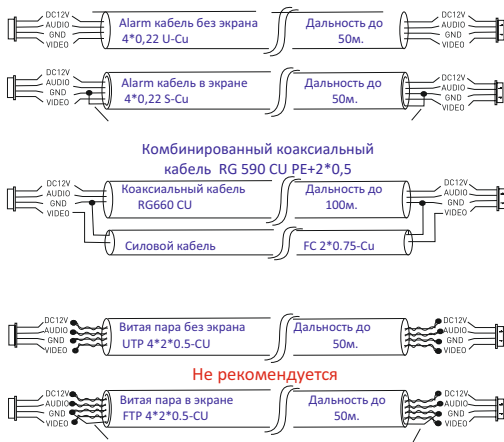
DC12V
AUDIO
GND
VIDEO
Alarm кабель без экрана
4*0,22 U-Cu
Дальность до
50м.
DC12V
AUDIO
GND
VIDEO

DC12V
AUDIO
GND
VIDEO
Alarm кабель в экране
4*0,22 S-Cu
Дальность до
50м.
DC12V
AUDIO
GND
VIDEO

Комбинированный коаксиальный кабель RG 590 CU PE+2*0,5

DC12V
AUDIO
GND
VIDEO
Коаксиальный кабель
RG660 CU
Дальность до
100м.
DC12V
AUDIO
GND
VIDEO
Силовой кабель
FC 2*0.75-Cu

DC12V
AUDIO
GND
VIDEO
Витая пара без экрана
UTP 4*2*0.5-CU
Дальность до
50м.
DC12V
AUDIO
GND
VIDEO

Не рекомендуется

DC12V
AUDIO
GND
VIDEO
Витая пара в экране
FTP 4*2*0.5-CU
Дальность до
50м.
DC12V
AUDIO
GND
VIDEO